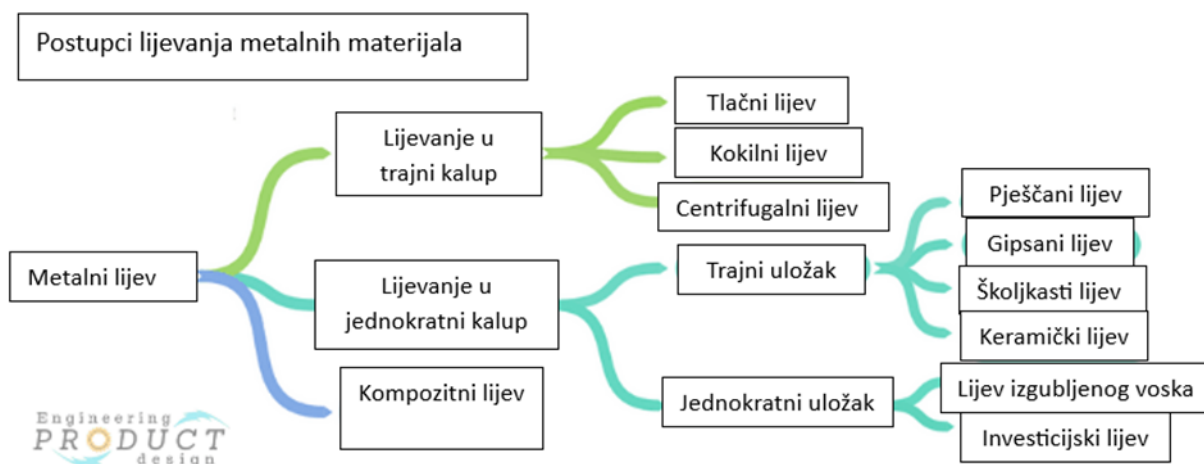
Postupci lijevanja metalnih materijala

Metalni lijev

Lijevanje u trajni kalup

Tlačni lijev

Kokilni lijev

Centrifugalni lijev

Lijevanje u jednokratni kalup

Trajni uložak

Pješčani lijev

Gipsani lijev

Školjkasti lijev

Keramički lijev

Jednokratni uložak

Lijev izgubljenog voska

Investicijski lijev

Kompozitni lijev

Engineering PRODUCT design